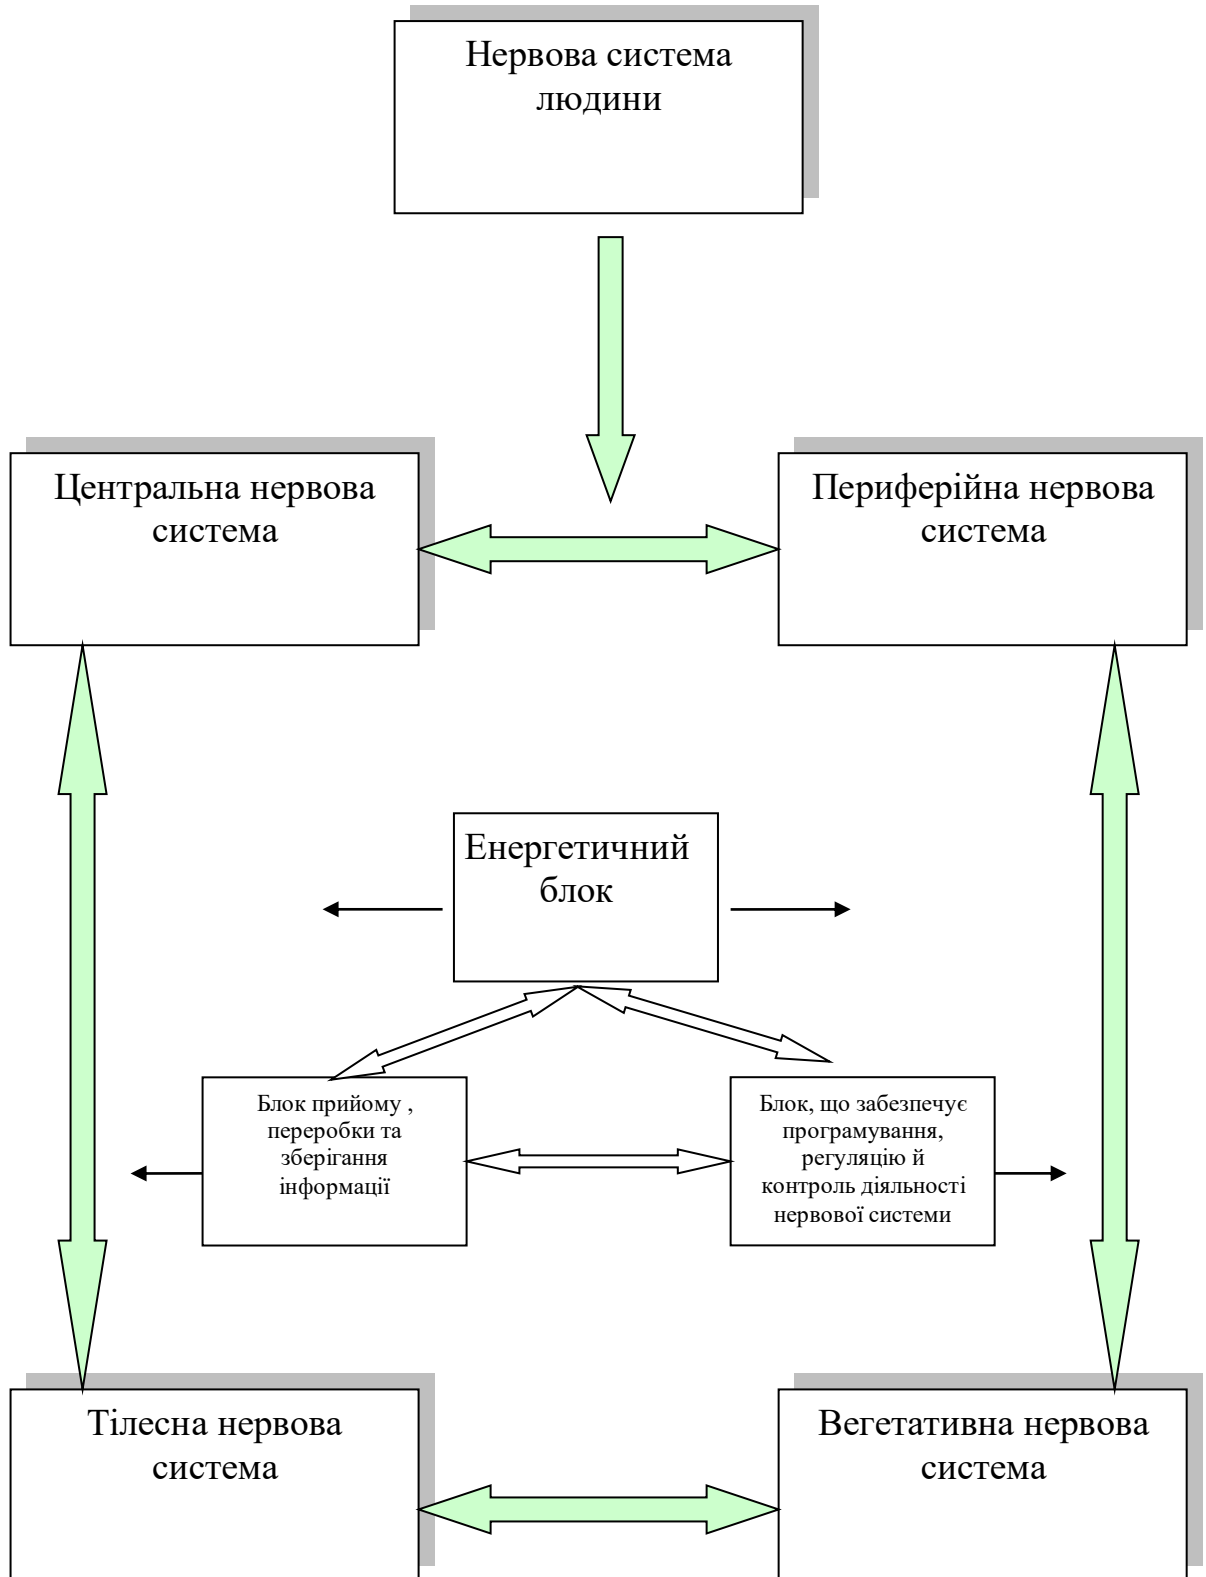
Нервова система людини

Центральна нервова система

Периферійна нервова система

Енергетичний блок

Блок прийому , переробки та зберігання інформації

Блок, що забезпечує програмування, регуляцію й контроль діяльності нервової системи

Тілесна нервова система

Вегетативна нервова система